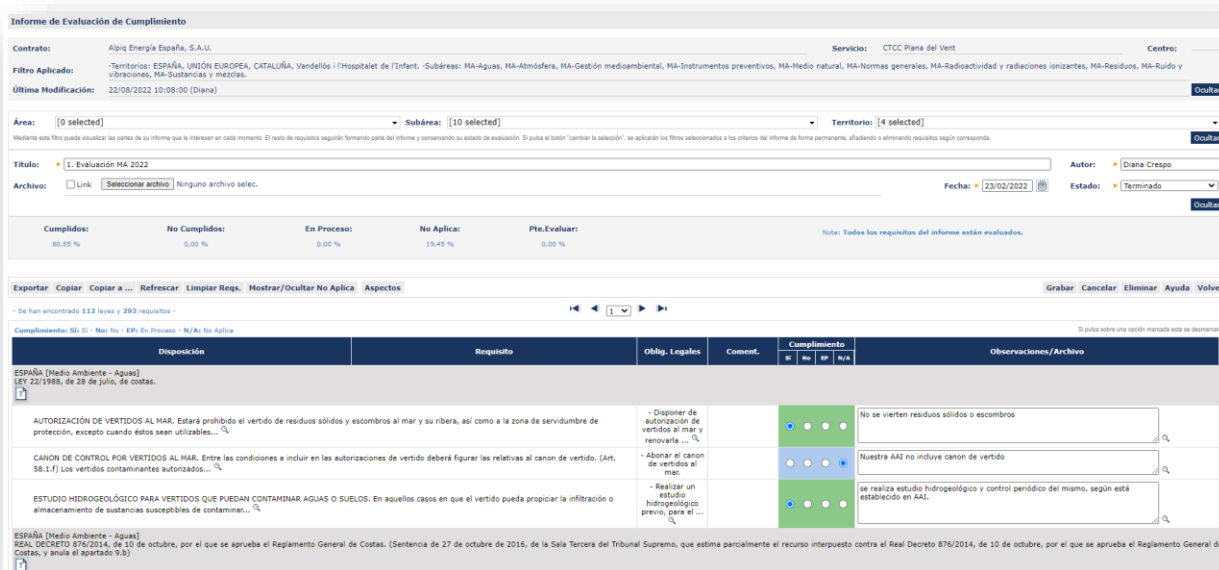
Informe de Evaluación de Cumplimiento

Contrato: Alpiq Energía España, S.A.U.
Servicio: CTCC Plana del Vent
Centro:
Filtro Aplicado: -Territorios: ESPAÑA, UNIÓN EUROPEA, CATALUÑA, Vandellòs i l'Hospitalet de l'Infant. -Subáreas: MA-Aguas, MA-Atmósfera, MA-Gestión medioambiental, MA-Instrumentos preventivos, MA-Medio natural, MA-Normas generales, MA-Radioactividad y radiaciones ionizantes, MA-Residuos, MA-Ruido y vibraciones, MA-Sustancias y mezclas.
Última Modificación: 22/08/2022 10:08:00 (Diana)
Ocultar

Área: [0 selected]
Subárea: [10 selected]
Territorio: [4 selected]
Mediante este filtro puede visualizar las partes de su informe que le interesen en cada momento. El resto de requisitos seguirán formando parte del informe y conservando su estado de evaluación. Si pulsa el botón "cambiar la selección", se aplicarán los filtros seleccionados a los criterios del informe de forma permanente, añadiendo o eliminando requisitos según corresponda.
Ocultar

Título: 1. Evaluación MA 2022
Autor: Diana Crespo
Archivo: Link Seleccionar archivo Ninguno archivo selec.
Fecha: 23/02/2022
Estado: Terminado
Ocultar

| Cumplidos: | No Cumplidos: | En Proceso: | No Aplica: | Pte.Evaluar: |
|---|---|---|---|---|
| 80,55 % | 0,00 % | 0,00 % | 19,45 % | 0,00 % |

Nota: Todos los requisitos del informe están evaluados.

Exportar Copiar Copiar a ... Refrescar Limpiar Reqs. Mostrar/Ocultar No Aplica Aspectos
Grabar Cancelar Eliminar Ayuda Volve

- Se han encontrado 112 leyes y 293 requisitos -
1
Cumplimiento: Sí: Sí - No: No - EP: En Proceso - N/A: No Aplica
Si pulsa sobre una opción marcada esta se desmarcar

| Disposición | Requisito | Oblig. Legales | Coment. | Cumplimiento Sí No EP N/A | Observaciones/Archivo |
|---|---|---|---|---|---|
| ESPAÑA [Medio Ambiente - Aguas] LEY 22/1988, de 28 de julio, de costas. | | | | | |
| AUTORIZACIÓN DE VERTIDOS AL MAR. Estará prohibido el vertido de residuos sólidos y escombros al mar y su ribera, así como a la zona de servidumbre de protección, excepto cuando éstos sean utilizables... | | - Disponer de autorización de vertidos al mar y renovarla ... | | | No se vierten residuos sólidos o escombros |
| CANON DE CONTROL POR VERTIDOS AL MAR. Entre las condiciones a incluir en las autorizaciones de vertido deberá figurar las relativas al canon de vertido. (Art. 58.1.f) Los vertidos contaminantes autorizados... | | - Abonar el canon de vertidos al mar. | | | Nuestra AAI no incluye canon de vertido |
| ESTUDIO HIDROGEOLÓGICO PARA VERTIDOS QUE PUEDAN CONTAMINAR AGUAS O SUELOS. En aquellos casos en que el vertido pueda propiciar la infiltración o almacenamiento de sustancias susceptibles de contaminar... | | - Realizar un estudio hidrogeológico previo, para el ... | | | se realiza estudio hidrogeológico y control periódico del mismo, según está establecido en AAI. |

ESPAÑA [Medio Ambiente - Aguas]
REAL DECRETO 876/2014, de 10 de octubre, por el que se aprueba el Reglamento General de Costas. (Sentencia de 27 de octubre de 2016, de la Sala Tercera del Tribunal Supremo, que estima parcialmente el recurso interpuesto contra el Real Decreto 876/2014, de 10 de octubre, por el que se aprueba el Reglamento General de Costas, y anula el apartado 9.b)